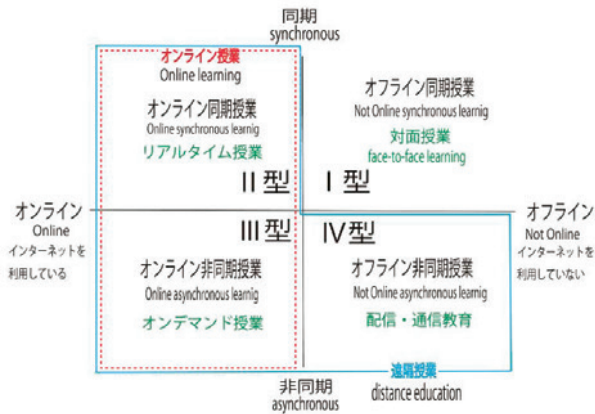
同期
synchronous

オンライン授業
Online learning

オンライン同期授業
Online synchronous learnig
リアルタイム授業

II 型

オフライン同期授業
Not Online synchronous learnig
対面授業
face-to-face learning

I 型

オンライン
Online
インターネットを
利用している

オフライン
Not Online
インターネットを
利用していない

III 型

IV 型

オンライン非同期授業
Online asynchronous learnig
オンデマンド授業

オフライン非同期授業
Not Online asynchronous learnig
配信・通信教育

遠隔授業
distance education

非同期
asynchronous